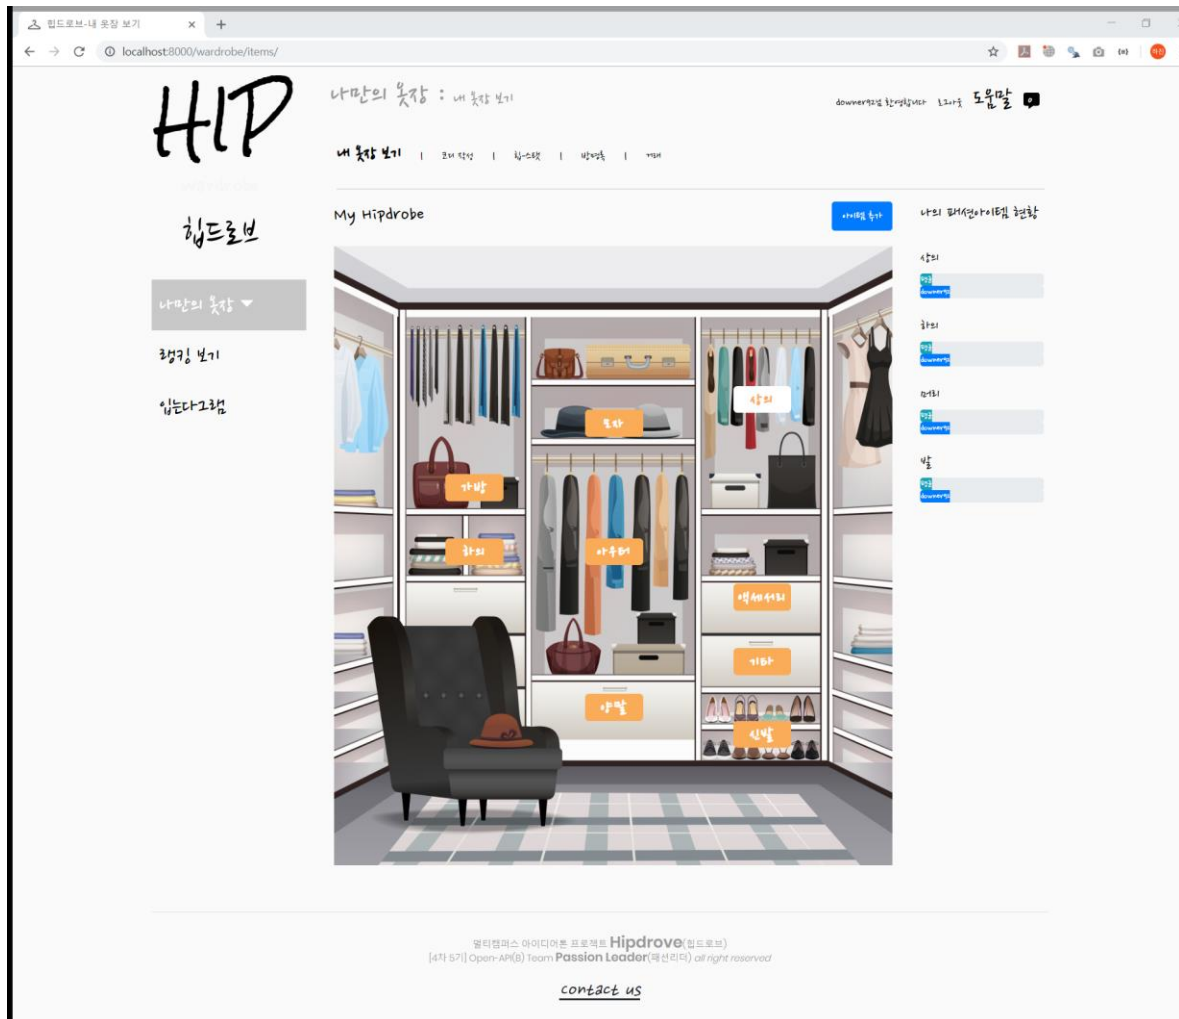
힙드로브-내 옷장 보기 × +

localhost:8000/wardrobe/items/

HIP

힙드로브

나만의 옷장 ▾

랭킹 보기

입는다그램

나만의 옷장 : 내 옷장 보기

downer님을 환영합니다 로그아웃 도움말

내 옷장 보기 | 코디 작성 | 힙스탭 | 방명록 | 거래

My Hipdrobe

아이템 추가

상의

모자

가방

하의

아우터

액세서리

기타

양말

신발

나의 패션아이템 현황

상의

하의

머리

발

멀티캠퍼스 아이디어톤 프로젝트 Hipdrove(힙드로브)
[4차 5기] Open-API(B) Team Passion Leader(패션리더) all right reserved

contact us